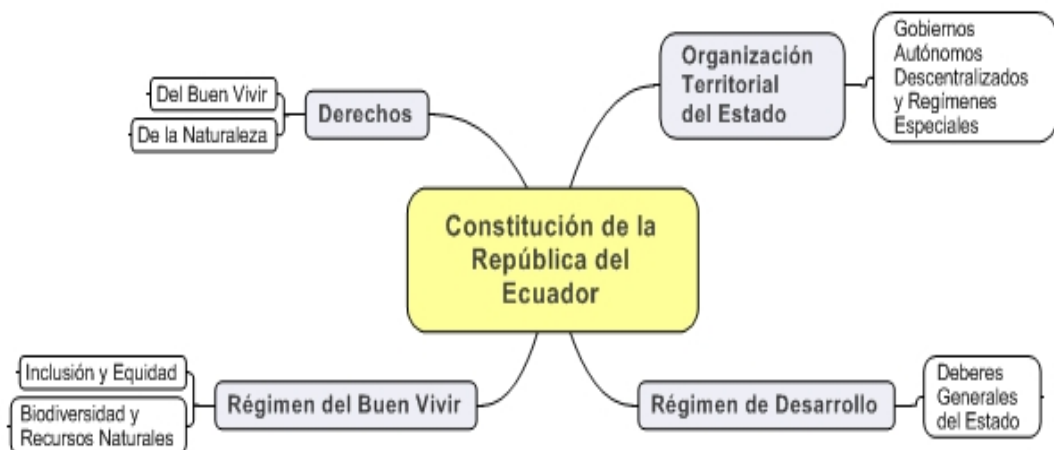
Del Buen Vivir

De la Naturaleza

Derechos

Organización Territorial del Estado

Gobiernos Autónomos Descentralizados y Regimenes Especiales

Constitución de la República del Ecuador

Inclusión y Equidad

Biodiversidad y Recursos Naturales

Régimen del Buen Vivir

Régimen de Desarrollo

Deberes Generales del Estado